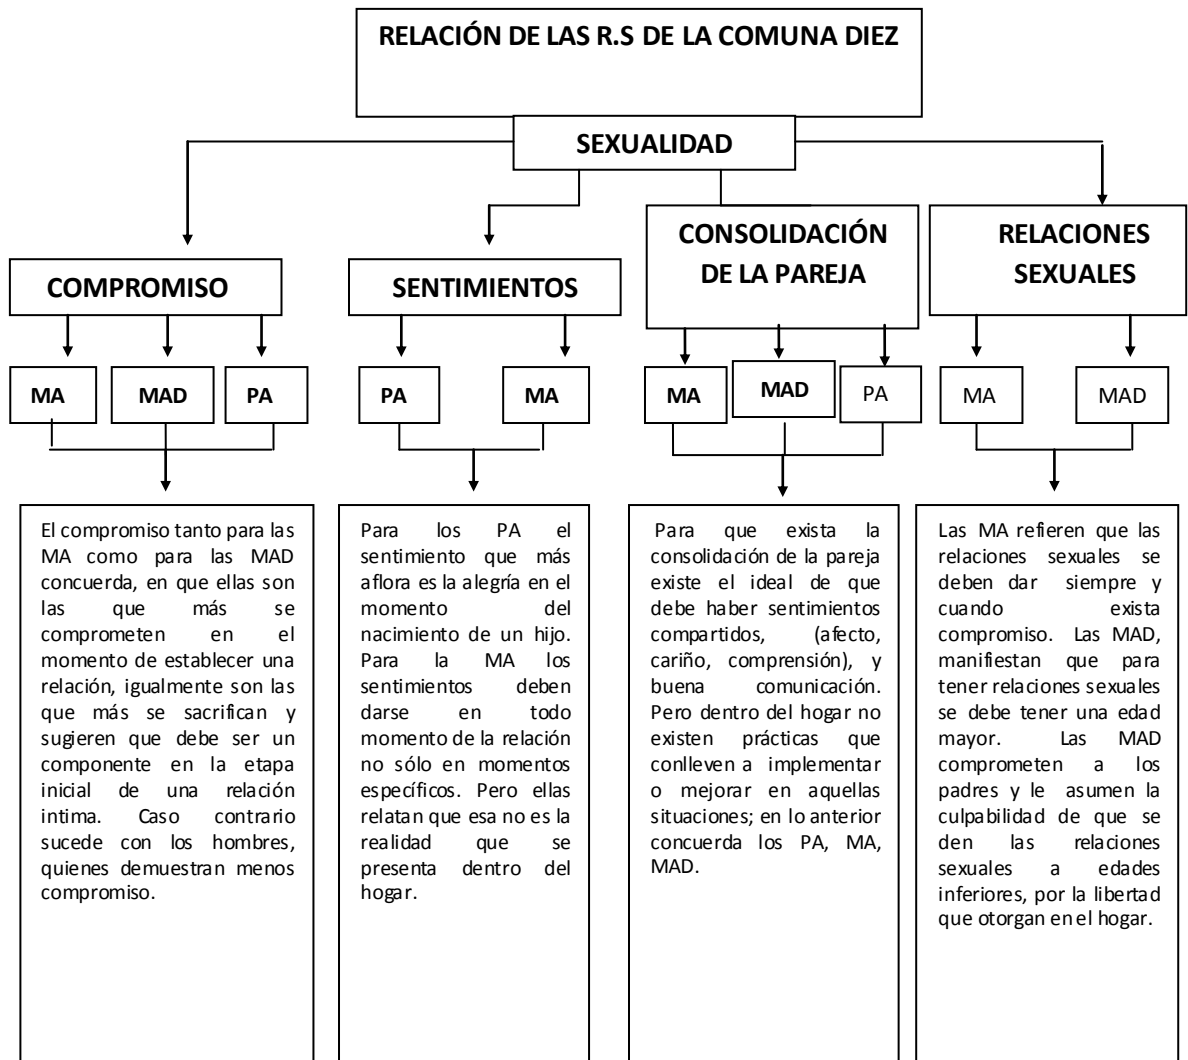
RELACIÓN DE LAS R.S DE LA COMUNA DIEZ

SEXUALIDAD

COMPROMISO

MA

MAD

PA

El compromiso tanto para las MA como para las MAD concuerda, en que ellas son las que más se comprometen en el momento de establecer una relación, igualmente son las que más se sacrifican y sugieren que debe ser un componente en la etapa inicial de una relación intima. Caso contrario sucede con los hombres, quienes demuestran menos compromiso.

SENTIMIENTOS

PA

MA

Para los PA el sentimiento que más aflora es la alegría en el momento del nacimiento de un hijo. Para la MA los sentimientos deben darse en todo momento de la relación no sólo en momentos específicos. Pero ellas relatan que esa no es la realidad que se presenta dentro del hogar.

CONSOLIDACIÓN DE LA PAREJA

MA

MAD

PA

Para que exista la consolidación de la pareja existe el ideal de que debe haber sentimientos compartidos, (afecto, cariño, comprensión), y buena comunicación. Pero dentro del hogar no existen prácticas que conlleven a implementar o mejorar en aquellas situaciones; en lo anterior concuerda los PA, MA, MAD.

RELACIONES SEXUALES

MA

MAD

Las MA refieren que las relaciones sexuales se deben dar siempre y cuando exista compromiso. Las MAD, manifiestan que para tener relaciones sexuales se debe tener una edad mayor. Las MAD comprometen a los padres y le asumen la culpabilidad de que se den las relaciones sexuales a edades inferiores, por la libertad que otorgan en el hogar.